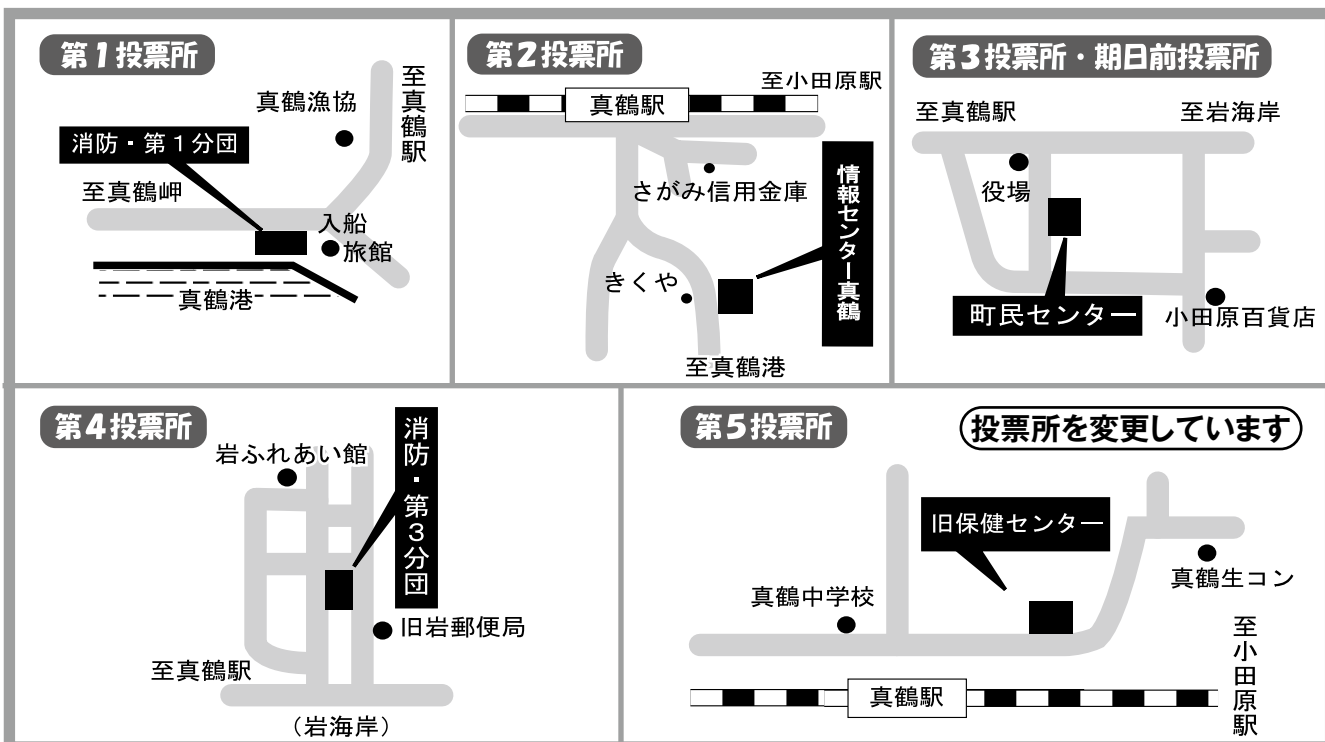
第1投票所

至真鶴駅

真鶴漁協

消防・第1分団

至真鶴岬

入船

旅館

真鶴港

第2投票所

至小田原駅

真鶴駅

さがみ信用金庫

情報センター真鶴

きくや

至真鶴港

第3投票所・期日前投票所

至真鶴駅

至岩海岸

役場

町民センター

小田原百貨店

第4投票所

岩ふれあい館

消防・第3分団

旧岩郵便局

至真鶴駅

（岩海岸）

第5投票所

投票所を変更しています

旧保健センター

真鶴生コン

真鶴中学校

至小田原駅

真鶴駅